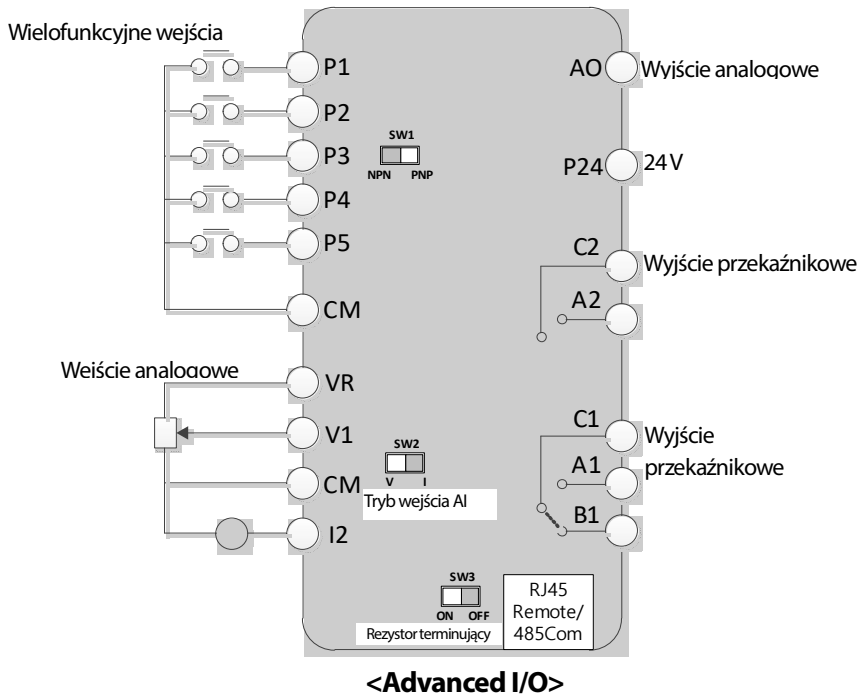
Wielofunkcyjne wejścia

P1

P2

P3

P4

P5

CM

SW1

NPN PNP

AO Wyjście analogowe

P24 24 V

C2 Wyjście przekaźnikowe

A2

Weiście analogowe

VR

V1

CM

I2

SW2

V I

Tryb wejścia AI

C1 Wyjście przekaźnikowe

A1

B1

SW3

ON OFF

Rezystor terminujący

RJ45 Remote/ 485Com

<Advanced I/O>